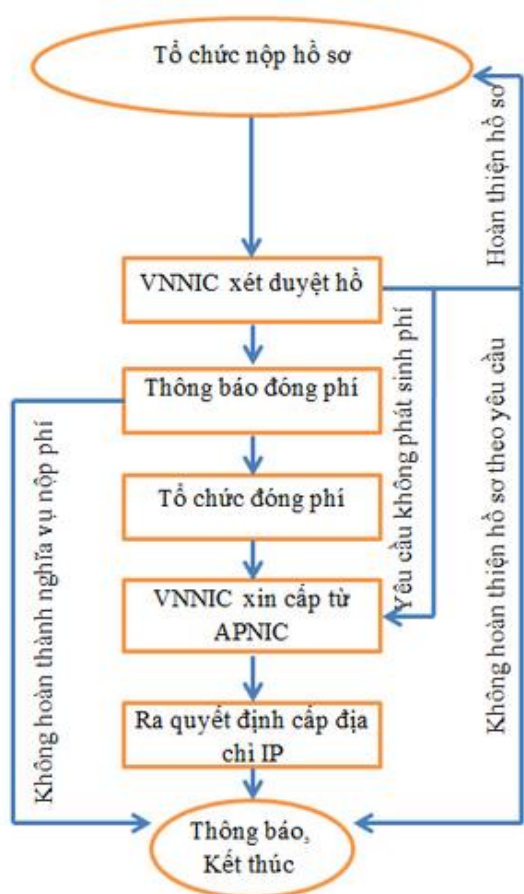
Tổ chức nộp hồ sơ

Hoàn thiện hồ sơ

VNNIC xét duyệt hồ

Thông báo đóng phí

Yêu cầu không phát sinh phí

Không hoàn thiện hồ sơ theo yêu cầu

Không hoàn thành nghĩa vụ nộp phí

Tổ chức đóng phí

VNNIC xin cấp từ APNIC

Ra quyết định cấp địa chỉ IP

Thông báo, Kết thúc